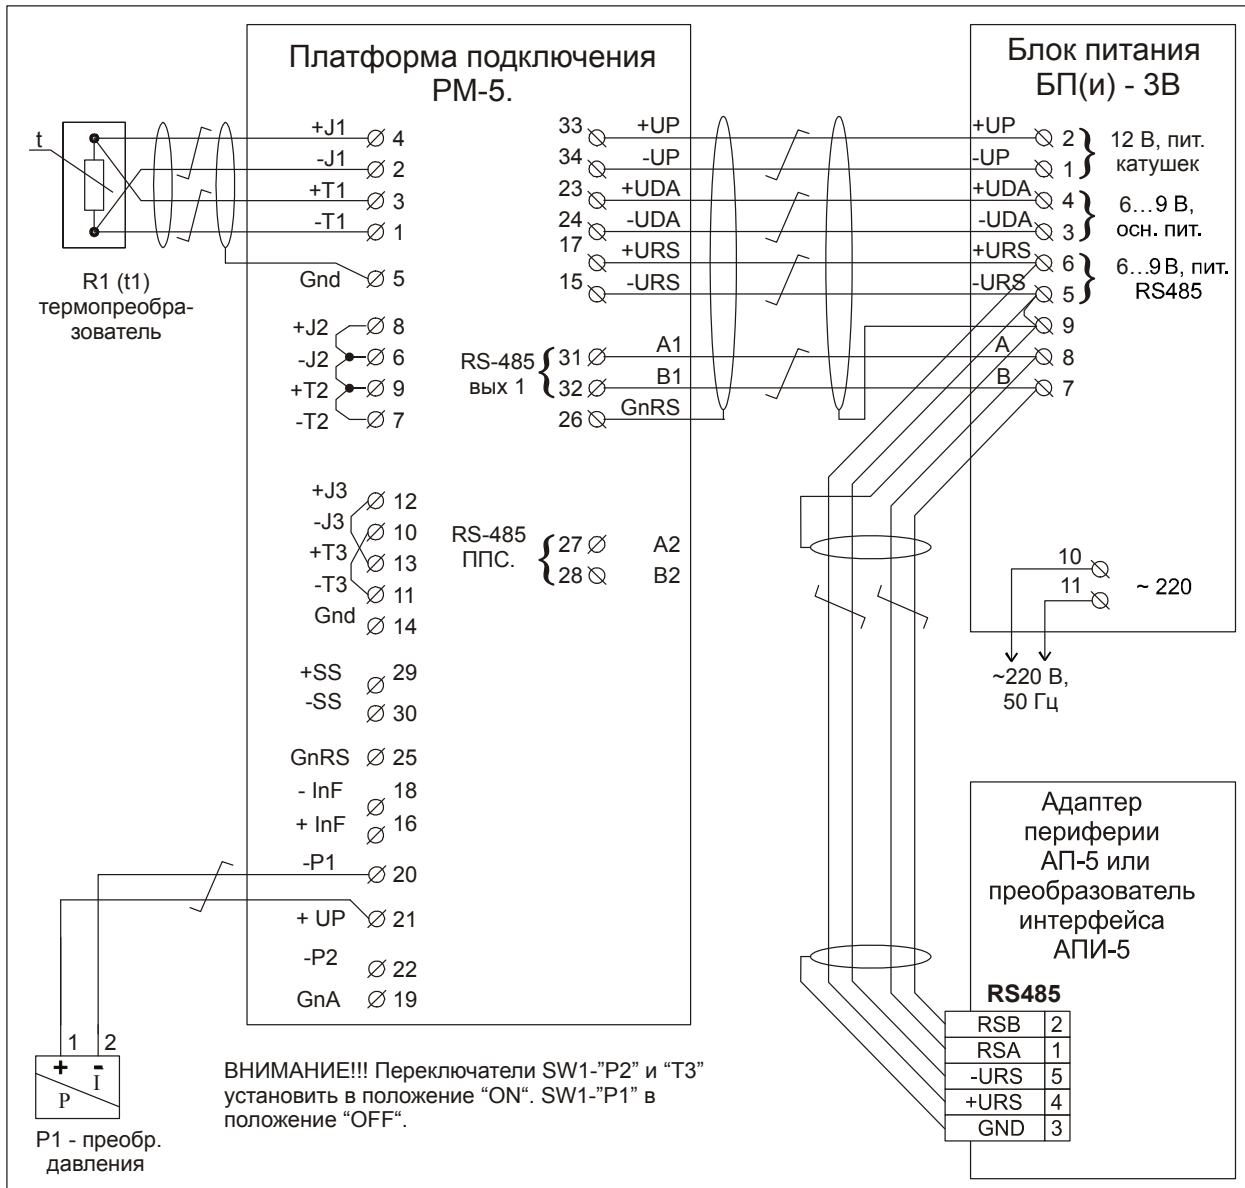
Платформа подключения РМ-5.

Блок питания БП(и) - 3В

t

+J1 ∅ 4
-J1 ∅ 2
+T1 ∅ 3
-T1 ∅ 1
Gnd ∅ 5

R1 (t1) термопреобразователь

+J2 ∅ 8
-J2 ∅ 6
+T2 ∅ 9
-T2 ∅ 7

+J3 ∅ 12
-J3 ∅ 10
+T3 ∅ 13
-T3 ∅ 11
Gnd ∅ 14

+SS ∅ 29
-SS ∅ 30

GnRS ∅ 25
- InF ∅ 18
+ InF ∅ 16

-P1 ∅ 20
+ UP ∅ 21
-P2 ∅ 22
GnA ∅ 19

33 +UP
34 -UP
23 +UDA
24 -UDA
17 +URS
15 -URS

RS-485 вых 1 31 ∅ A1
32 ∅ B1
26 GnRS

RS-485 ППС. 27 ∅ A2
28 B2

+UP 2
-UP 1
12 В, пит. катушек
+UDA 4
-UDA 3
6…9 В, осн. пит.
+URS 6
-URS 5
6…9 В, пит. RS485
9
A 8
B 7

10
11
~ 220

~220 В, 50 Гц

Адаптер периферии АП-5 или преобразователь интерфейса АПИ-5

RS485
| RSB | 2 |
|---|---|
| RSA | 1 |
| -URS | 5 |
| +URS | 4 |
| GND | 3 |

1 2
+ -
P I

P1 - преобр. давления

ВНИМАНИЕ!!! Переключатели SW1-"P2" и "T3" установить в положение "ON". SW1-"P1" в положение "OFF".